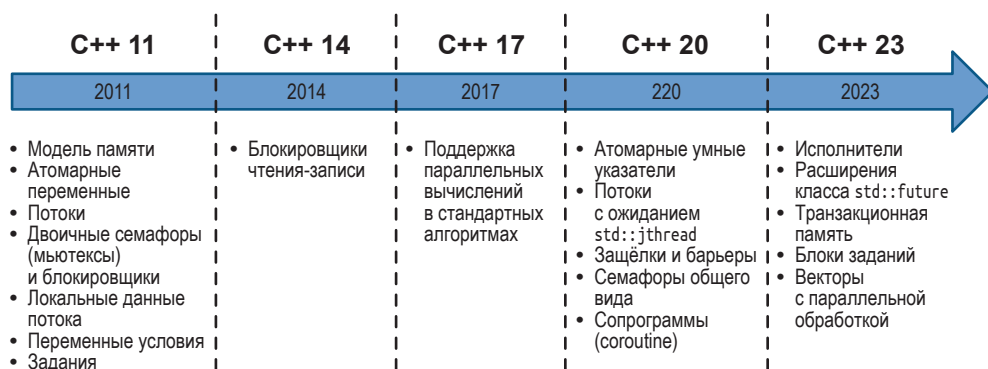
C++ 11

2011

- Модель памяти
- Атомарные переменные
- Потоки
- Двоичные семафоры (мьютексы) и блокировщики
- Локальные данные потока
- Переменные условия
- Задания

C++ 14

2014

- Блокировщики чтения-записи

C++ 17

2017

- Поддержка параллельных вычислений в стандартных алгоритмах

C++ 20

220

- Атомарные умные указатели
- Потоки с ожиданием std::jthread
- Защёлки и барьеры
- Семафоры общего вида
- Сопрограммы (coroutine)

C++ 23

2023

- Исполнители
- Расширения класса std::future
- Транзакционная память
- Блоки заданий
- Векторы с параллельной обработкой